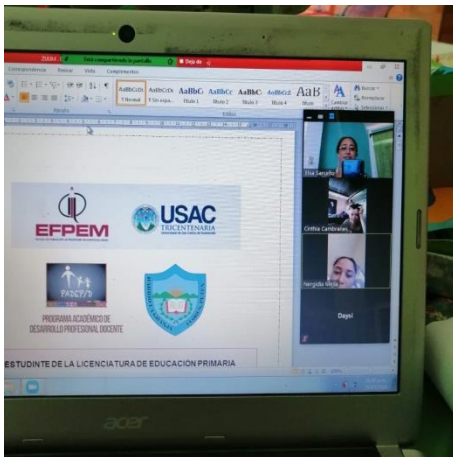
Estás compartiendo la pantalla
Dejar de
Correspondencia Revisar Vista Complementos
AaBbCcDc AaBbCcDc AaBbC AaBbCc AaBbC AaBbCcE AaB
¶ Normal ¶ Sin espa... Título 1 Título 2 Título 3 Título 4 Título
Cambiar estilos
Buscar
Reemplazar
Seleccionar
Estilo
EFPEM
USAC
TRICENTENARIA
PADEP/D
PROGRAMA ACADÉMICO DE DESARROLLO PROFESIONAL DOCENTE
ESTUDINTE DE LA LICENCIATURA DE EDUCACIÓN PRIMARIA
Elsa Saquilo
Cinthia Cambrales
Nergida Nicte
Daysi
acer